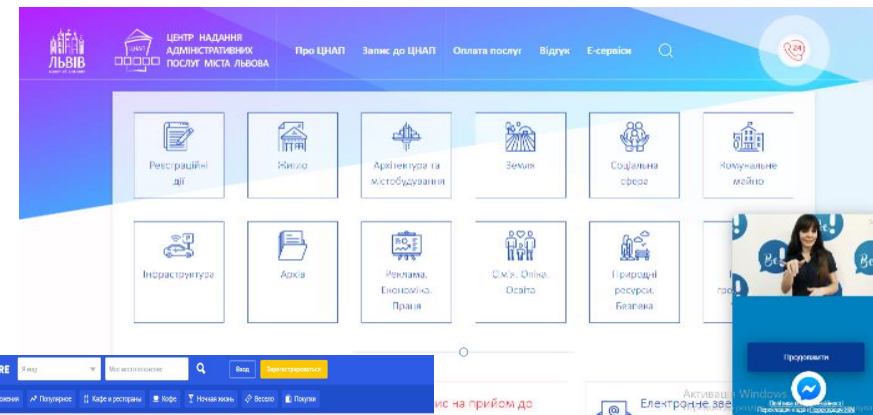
ЛЬВІВ

ЦНАП

ЦЕНТР НАДАННЯ АДМІНІСТРАТИВНИХ ПОСЛУГ МІСТА ЛЬВОВА

Про ЦНАП

Запис до ЦНАП

Оплата послуг

Відгук

Е-сервіси

24

Реєстраційні дії

Житло

Архітектура та містобудування

Земля

Соціальна сфера

Комунальне майно

Інфраструктура

Архів

Реклама. Економіка. Праця

Сім'я. Опіка. Освіта

Природні ресурси. Безпека

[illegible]

Продовжити

RE

Я ищу

Мое местоположение

Вход

Зарегистрироваться

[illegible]

Популярное

Кафе и рестораны

Кофе

Ночная жизнь

Весело

Покупки

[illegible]ис на прийом до

Електронне зве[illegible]

Активац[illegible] Windows
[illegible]